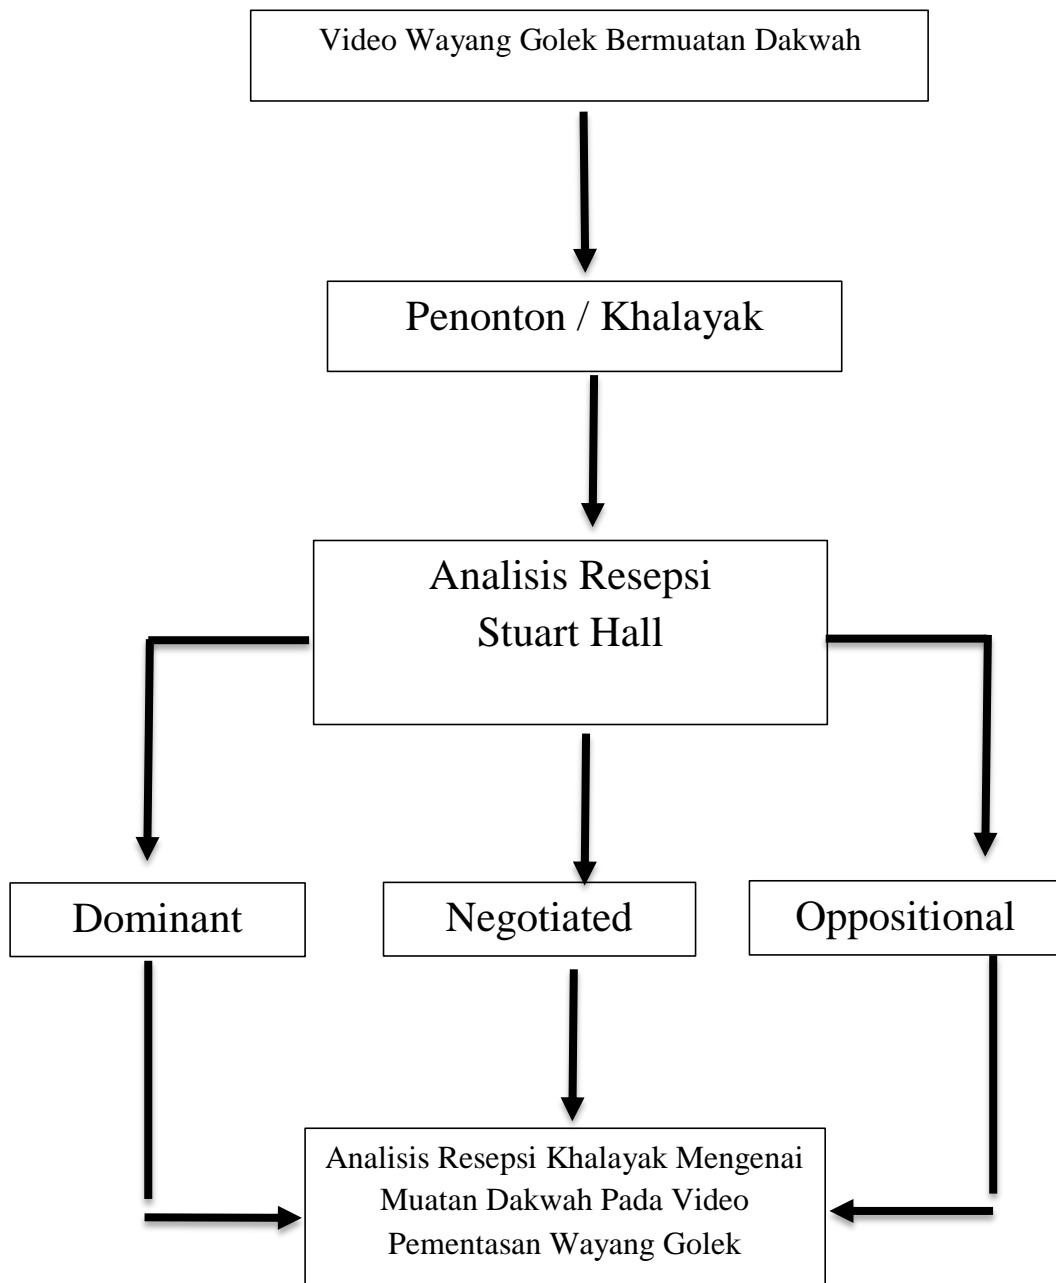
Video Wayang Golek Bermuatan Dakwah

Penonton / Khalayak

Analisis Resepsi Stuart Hall

Dominant

Negotiated

Oppositional

Analisis Resepsi Khalayak Mengenai Muatan Dakwah Pada Video Pementasan Wayang Golek